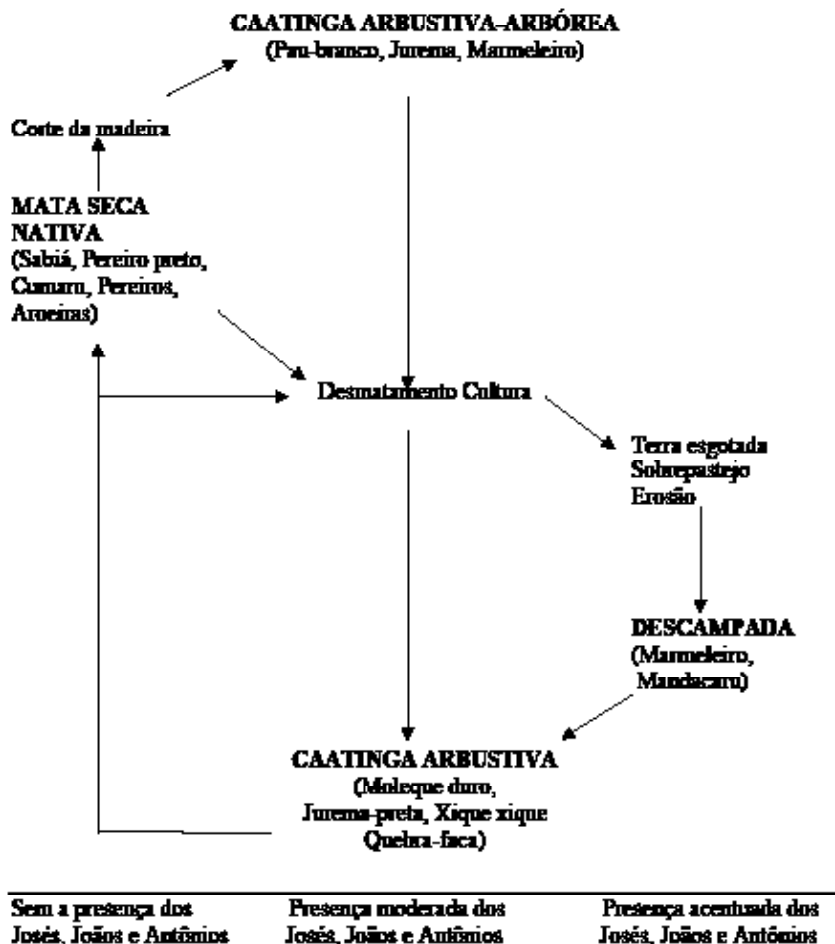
CAATINGA ARBUSTIVA-ARBÓREA
(Pau-branco, Jurema, Marmeleiro)

Corte da madeira

MATA SECA NATIVA
(Sabiá, Pereiro preto, Cumaru, Pereiros, Aroeiras)

Desmatamento Cultura

Terra esgotada
Sobrepastejo
Erosão

DESCAMPADA
(Marmeleiro, Mandacaru)

CAATINGA ARBUSTIVA
(Moleque duro, Jurema-preta, Xique xique Quebra-faca)

Sem a presença dos Josés, Joãos e Antônios

Presença moderada dos Josés, Joãos e Antônios

Presença acentuada dos Josés, Joãos e Antônios